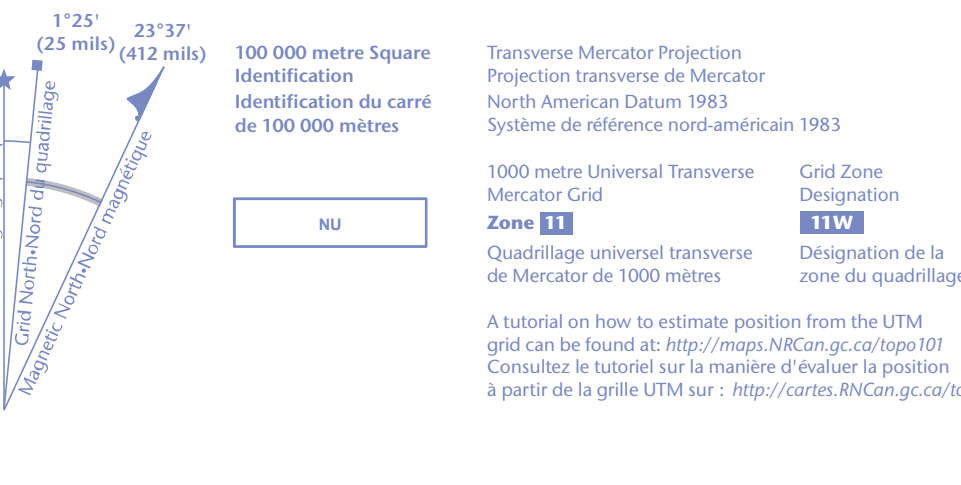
1°25'
(25 mils)

23°37'
(412 mils)

Grid North•Nord du quadrillage

Magnetic North•Nord magnétique

100 000 metre Square Identification
Identification du carré de 100 000 mètres

NU

Transverse Mercator Projection
Projection transverse de Mercator
North American Datum 1983
Système de référence nord-américain 1983

1000 metre Universal Transverse Mercator Grid
Zone 11
Quadrillage universel transverse de Mercator de 1000 mètres

Grid Zone Designation
11W
Désignation de la zone du quadrillage

A tutorial on how to estimate position from the UTM grid can be found at: http://maps.NRCan.gc.ca/topo101
Consultez le tutoriel sur la manière d'évaluer la position à partir de la grille UTM sur : http://cartes.RNCan.gc.ca/to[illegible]